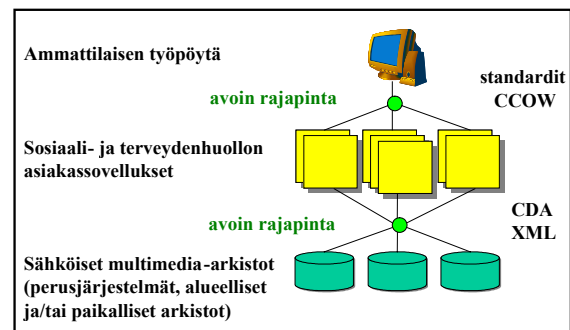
Ammattilaisen työpöytä

standardit
CCOW

avoin rajapinta

Sosiaali- ja terveydenhuollon asiakassovellukset

avoin rajapinta

CDA
XML

Sähköiset multimedia-arkistot (perusjärjestelmät, alueelliset ja/tai paikalliset arkistot)